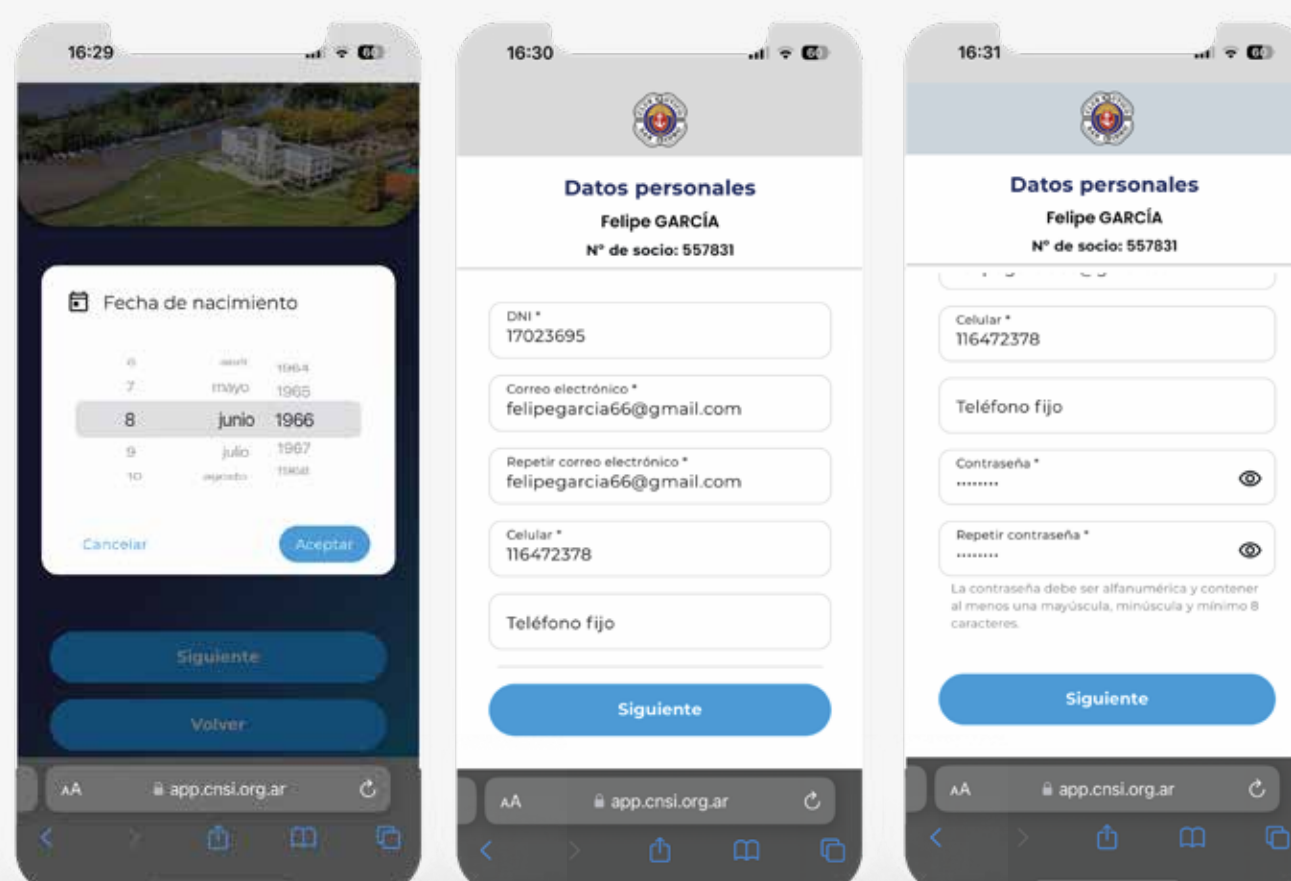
16:29

Fecha de nacimiento

6 abril 1964
7 mayo 1965
8 junio 1966
9 julio 1967
10 agosto 1968

Cancelar
Aceptar

Siguiente

Volver

AA app.cnsi.org.ar

16:30

Datos personales
Felipe GARCÍA
N° de socio: 557831

DNI *
17023695

Correo electrónico *
felipegarcia66@gmail.com

Repetir correo electrónico *
felipegarcia66@gmail.com

Celular *
116472378

Teléfono fijo

Siguiente

AA app.cnsi.org.ar

16:31

Datos personales
Felipe GARCÍA
N° de socio: 557831

Celular *
116472378

Teléfono fijo

Contraseña *
••••••••

Repetir contraseña *
••••••••

La contraseña debe ser alfanumérica y contener al menos una mayúscula, minúscula y mínimo 8 caracteres.

Siguiente

AA app.cnsi.org.ar